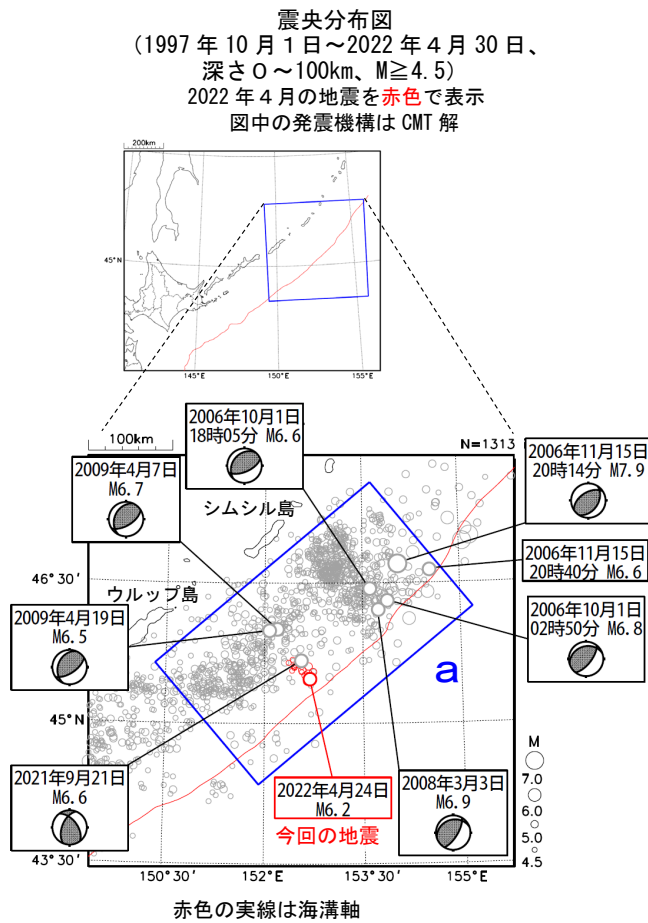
震央分布図
（1997 年 10 月 1 日～2022 年 4 月 30 日、
深さ 0～100km、M≧4.5）
2022 年 4 月の地震を赤色で表示
図中の発震機構は CMT 解

200km
45°N
145°E
150°E
155°E

100km
N=1313

2006年10月1日
18時05分 M6.6

2009年4月7日
M6.7

2006年11月15日
20時14分 M7.9

シムシル島

2006年11月15日
20時40分 M6.6

46°30′
ウルップ島

2009年4月19日
M6.5

2006年10月1日
02時50分 M6.8

a

45°N

2021年9月21日
M6.6

2022年4月24日
M6.2
今回の地震

2008年3月3日
M6.9

M
7.0
6.0
5.0
4.5

43°30′
150°30′
152°E
153°30′
155°E

赤色の実線は海溝軸